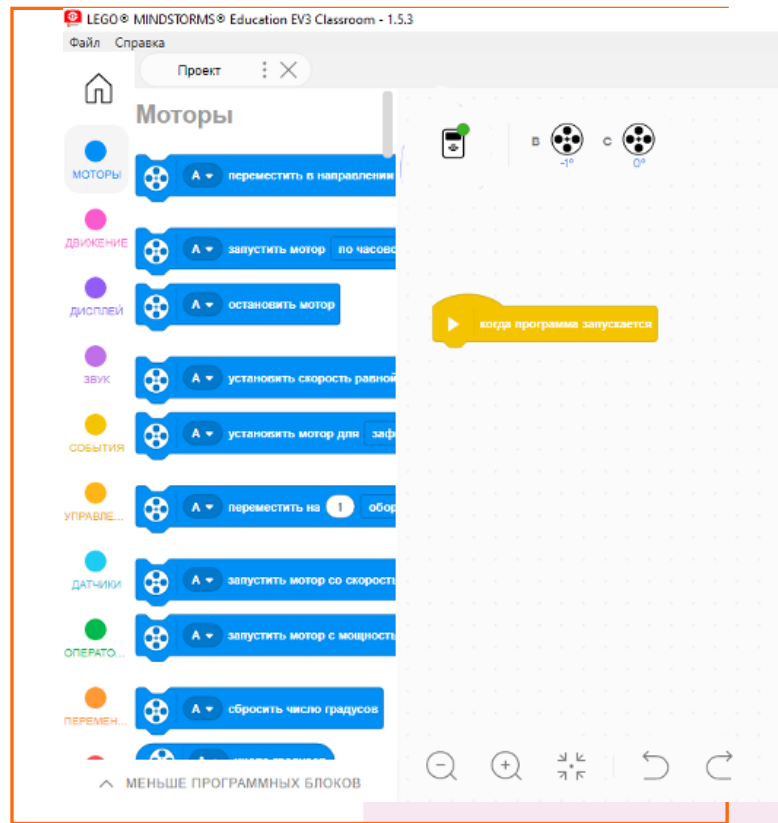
LEGO® MINDSTORMS® Education EV3 Classroom - 1.5.3

Файл Справка

Проект

Моторы

МОТОРЫ

ДВИЖЕНИЕ

ДИСПЛЕЙ

ЗВУК

СОБЫТИЯ

УПРАВЛЕ...

ДАТЧИКИ

ОПЕРАТО...

ПЕРЕМЕН...

A переместить в направлении

A запустить мотор по часово

A остановить мотор

A установить скорость равной

A установить мотор для зафи

A переместить на 1 обор

A запустить мотор со скорост

A запустить мотор с мощност

A сбросить число градусов

МЕНЬШЕ ПРОГРАММНЫХ БЛОКОВ

B -1°

C 0°

когда программа запускается